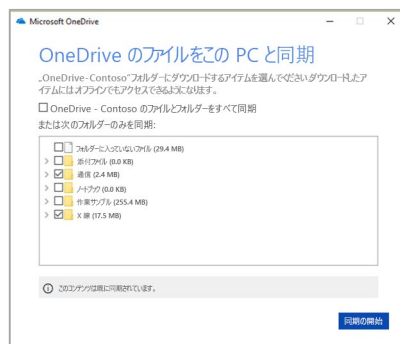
Microsoft OneDrive

OneDrive のファイルをこの PC と同期

„OneDrive-Contoso"フォルダーにダウンロードするアイテムを選んでください。ダウンロードしたアイテムにはオフラインでもアクセスできるようになります。

☐ OneDrive - Contoso のファイルとフォルダーをすべて同期

または次のフォルダーのみを同期:

☐ フォルダーに入っていないファイル (29.4 MB)
☐ 添付ファイル (0.0 KB)
☑ 通信 (2.4 MB)
☐ ノートブック (0.0 KB)
☐ 作業サンプル (255.4 MB)
☑ X 線 (17.5 MB)

このコンテンツは既に同期されています。

同期の開始